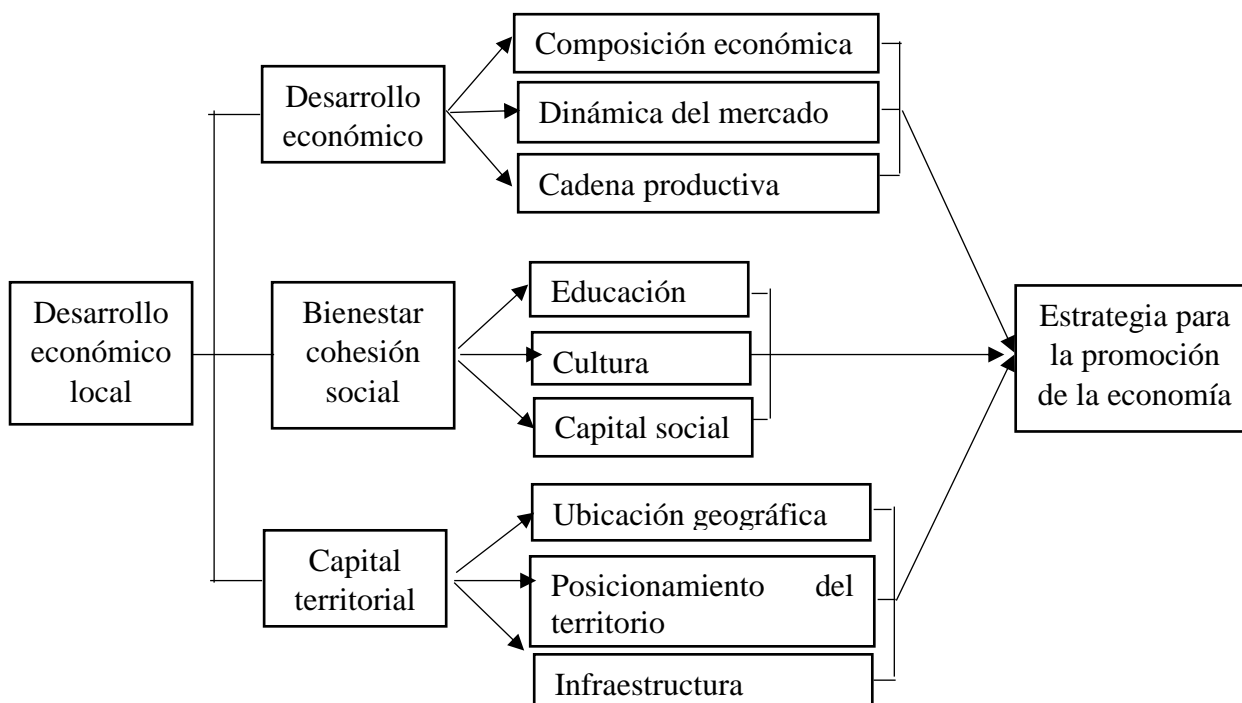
Desarrollo económico local

Desarrollo económico

Composición económica

Dinámica del mercado

Cadena productiva

Bienestar cohesión social

Educación

Cultura

Capital social

Capital territorial

Ubicación geográfica

Posicionamiento del territorio

Infraestructura

Estrategia para la promoción de la economía